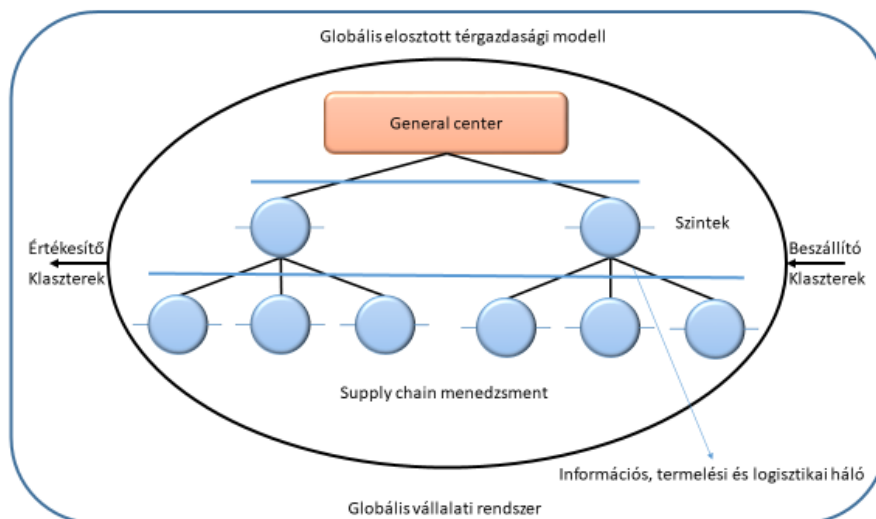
Globális elosztott térgazdasági modell

General center

Szintek

Értékesítő Klaszterek

Beszállító Klaszterek

Supply chain menedzsment

Információs, termelési és logisztikai háló

Globális vállalati rendszer